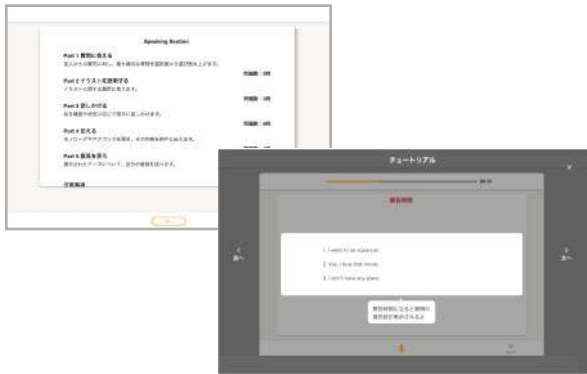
Speaking Section

Part 1 質問に答える
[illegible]
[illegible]

Part 2 イラストを説明する
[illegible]
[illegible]

Part 3 話しかける
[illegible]
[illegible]

Part 4 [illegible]
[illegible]

Part 5 意見を言う
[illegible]

注意事項

チュートリアル

×

<
戻へ

>
次へ

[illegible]

1. I went to an aquarium.
2. Yes, I love that movie.
3. I don't have any plans.

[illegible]
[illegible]